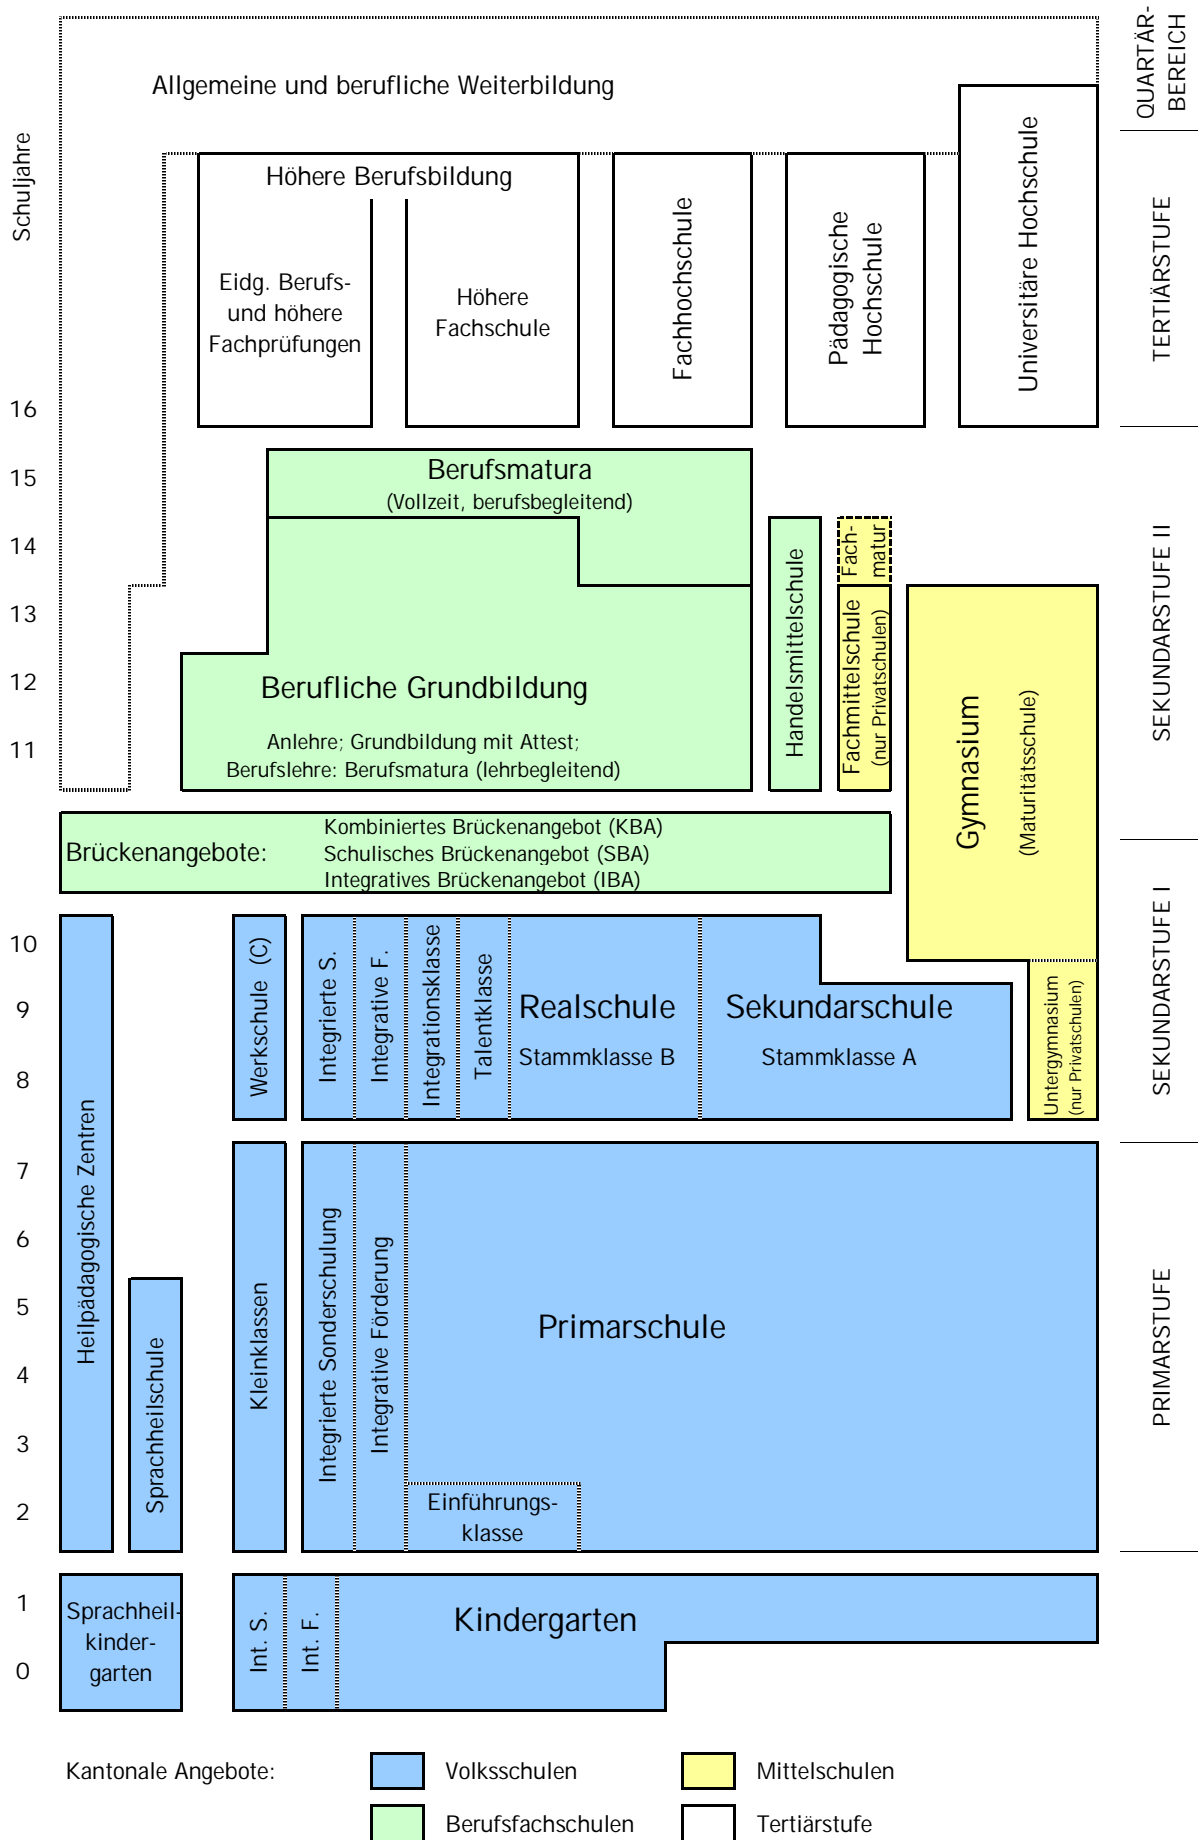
Allgemeine und berufliche Weiterbildung

QUARTÄRBEREICH

Schuljahre

Höhere Berufsbildung

Eidg. Berufs- und höhere Fachprüfungen

Höhere Fachschule

Fachhochschule

Pädagogische Hochschule

Universitäre Hochschule

TERTIÄRSTUFE

16

15

14

13

12

11

Berufsmatura
(Vollzeit, berufsbegleitend)

Handelsmittelschule

Fachmatur

Fachmittelschule (nur Privatschulen)

Berufliche Grundbildung

Anlehre; Grundbildung mit Attest; Berufslehre: Berufsmatura (lehrbegleitend)

Gymnasium (Maturitätsschule)

SEKUNDARSTUFE II

Brückenangebote: Kombiniertes Brückenangebot (KBA) Schulisches Brückenangebot (SBA) Integratives Brückenangebot (IBA)

10

9

8

Werkschule (C)

Integrierte S.

Integrative F.

Integrationsklasse

Talentklasse

Realschule
Stammklasse B

Sekundarschule
Stammklasse A

Untergymnasium (nur Privatschulen)

SEKUNDARSTUFE I

7

6

5

4

3

2

Heilpädagogische Zentren

Sprachheilschule

Kleinklassen

Integrierte Sonderschulung

Integrative Förderung

Primarschule

Einführungsklasse

PRIMARSTUFE

1

0

Sprachheilkindergarten

Int. S.

Int. F.

Kindergarten

Kantonale Angebote: Volksschulen Mittelschulen Berufsfachschulen Tertiärstufe